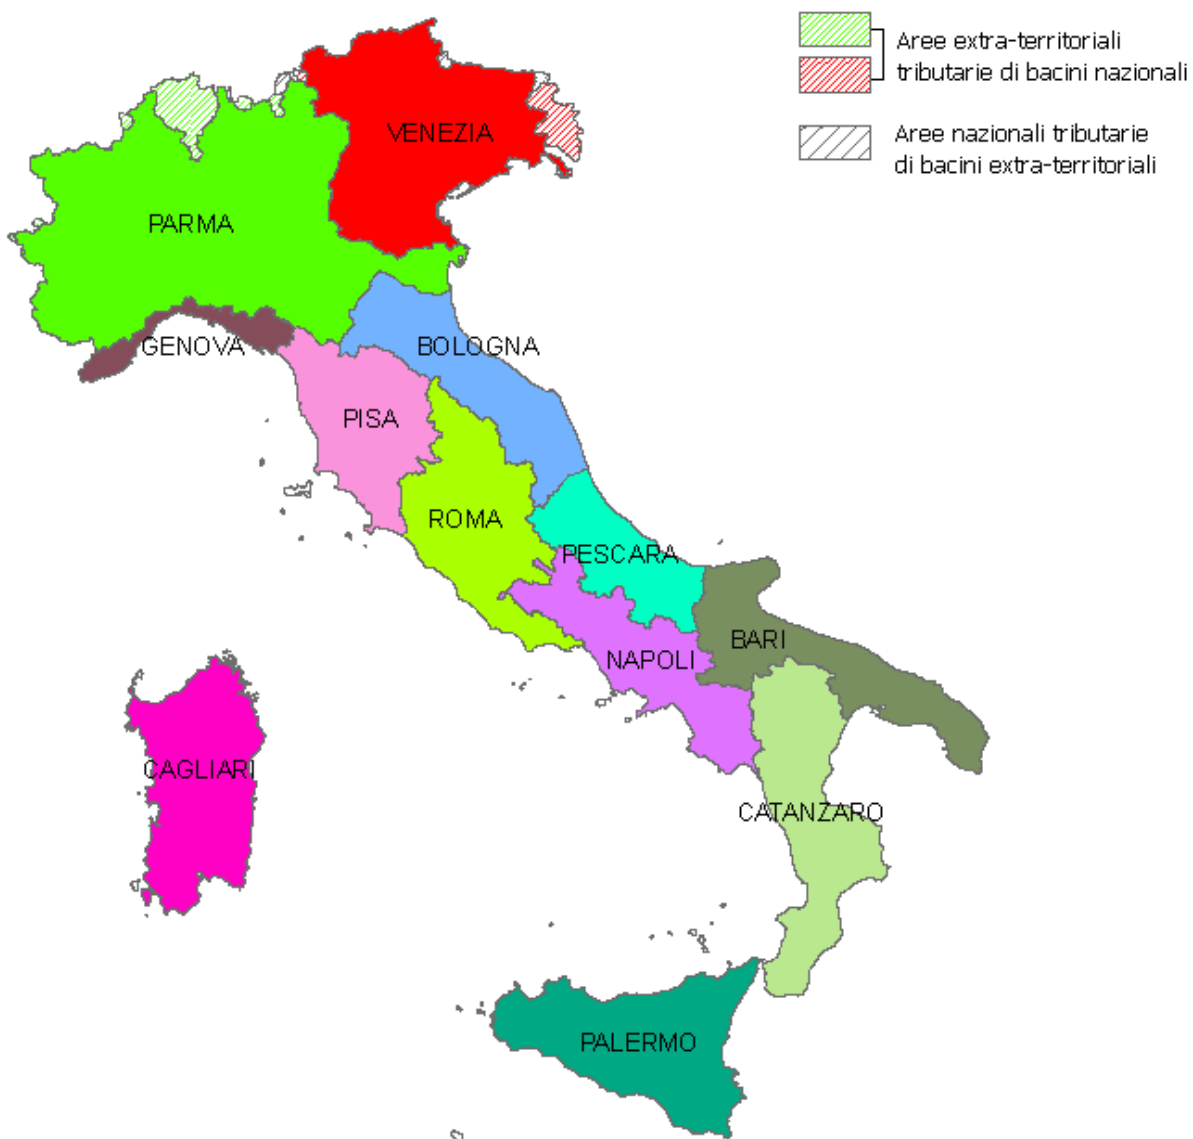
Aree extra-territoriali
tributarie di bacini nazionali

Aree nazionali tributarie
di bacini extra-territoriali

VENEZIA

PARMA

GENOVA

BOLOGNA

PISA

ROMA

PESCARA

BARI

NAPOLI

CAGLIARI

CATANZARO

PALERMO